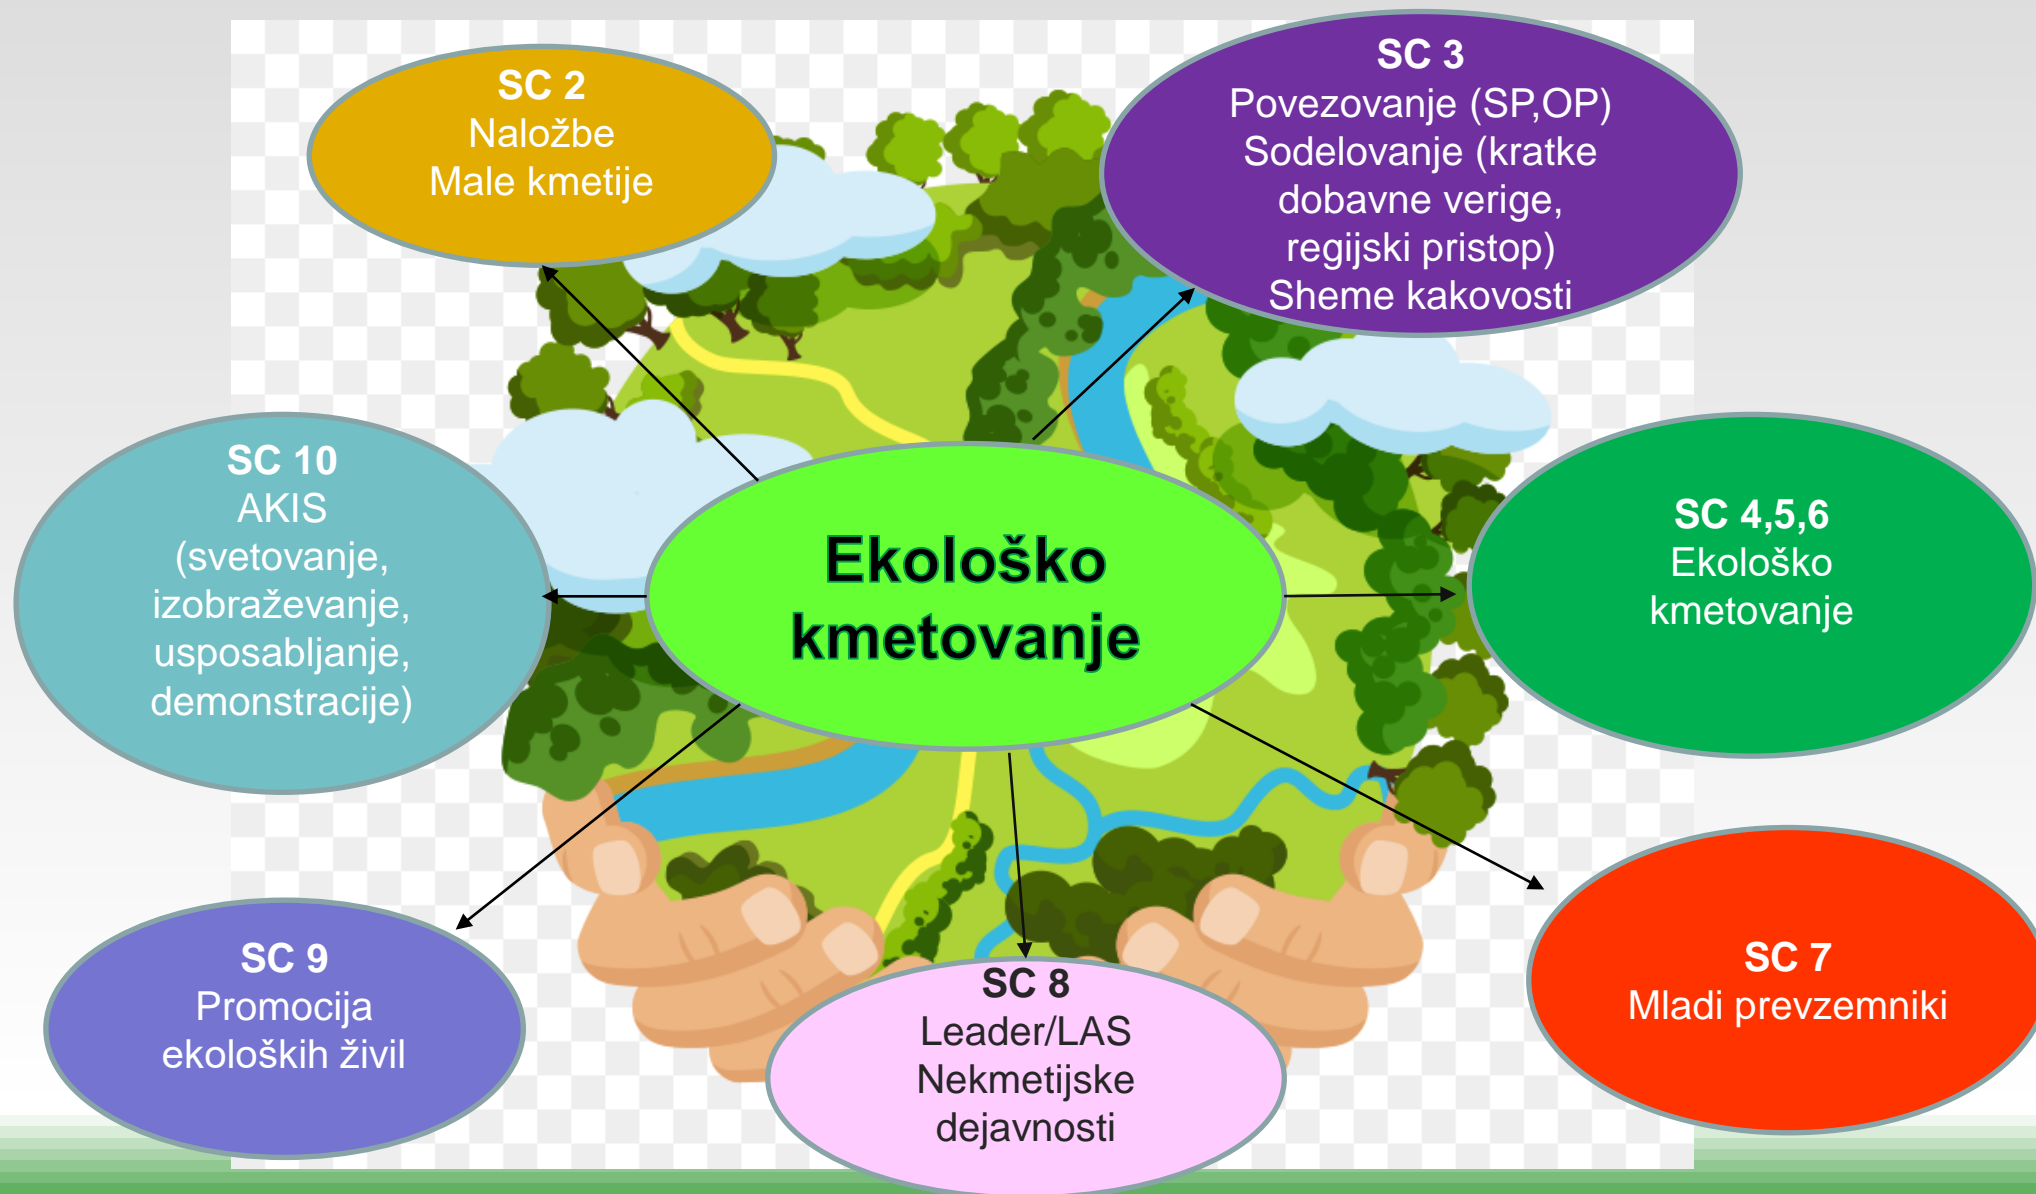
SC 2
Naložbe
Male kmetije

SC 3
Povezovanje (SP,OP)
Sodelovanje (kratke dobavne verige, regijski pristop)
Sheme kakovosti

SC 10
AKIS
(svetovanje, izobraževanje, usposabljanje, demonstracije)

Ekološko kmetovanje

SC 4,5,6
Ekološko kmetovanje

SC 9
Promocija ekoloških živil

SC 8
Leader/LAS
Nekmetijske dejavnosti

SC 7
Mladi prevzemniki